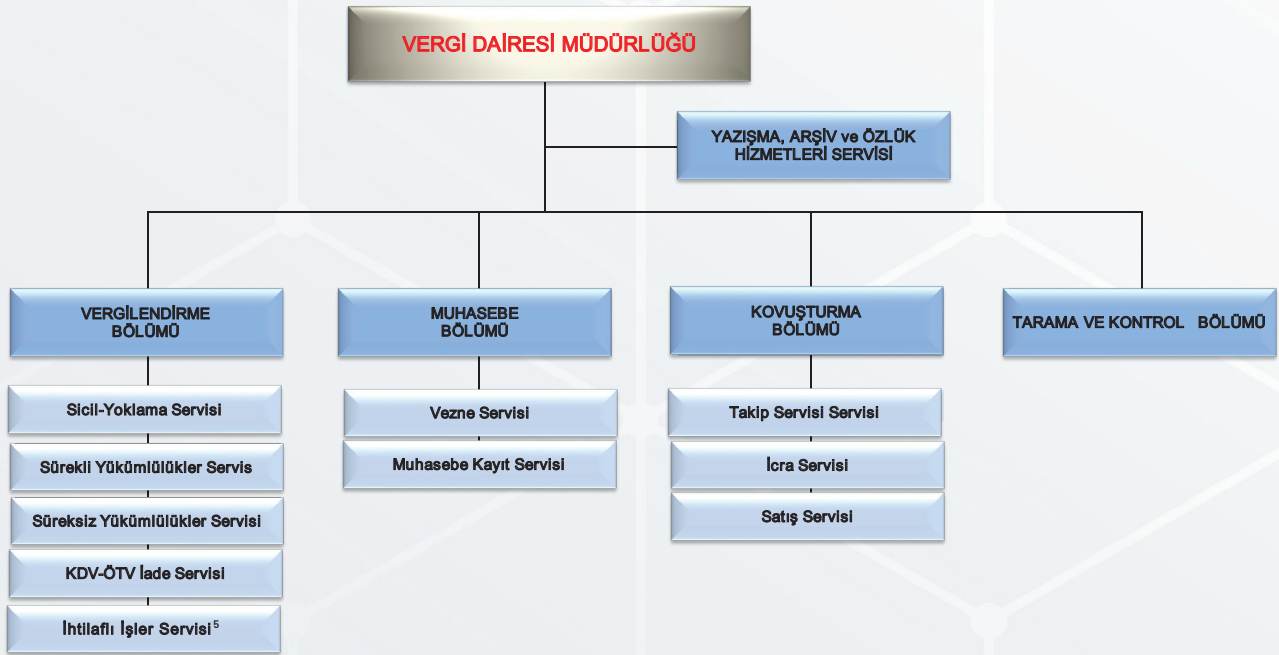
VERGİ DAİRESİ MÜDÜRLÜĞÜ

YAZIŞMA, ARŞİV ve ÖZLÜK HİZMETLERİ SERVİSİ

VERGİLENDİRME BÖLÜMÜ

Sicil-Yoklama Servisi

Sürekli Yükümlülükler Servis

Süreksiz Yükümlülükler Servisi

KDV-ÖTV İade Servisi

İhtilaflı İşler Servisi$^{5}$

MUHASEBE BÖLÜMÜ

Vezne Servisi

Muhasebe Kayıt Servisi

KOVUŞTURMA BÖLÜMÜ

Takip Servisi Servisi

İcra Servisi

Satış Servisi

TARAMA VE KONTROL BÖLÜMÜ